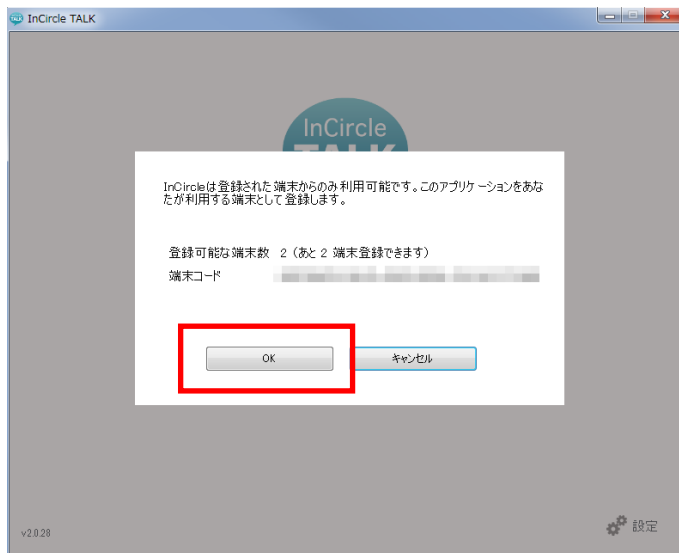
InCircle TALK

InCircle

InCircleは登録された端末からのみ利用可能です。このアプリケーションをあなたが利用する端末として登録します。

登録可能な端末数 2（あと 2 端末登録できます）

端末コード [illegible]

OK

キャンセル

v2.0.28

設定